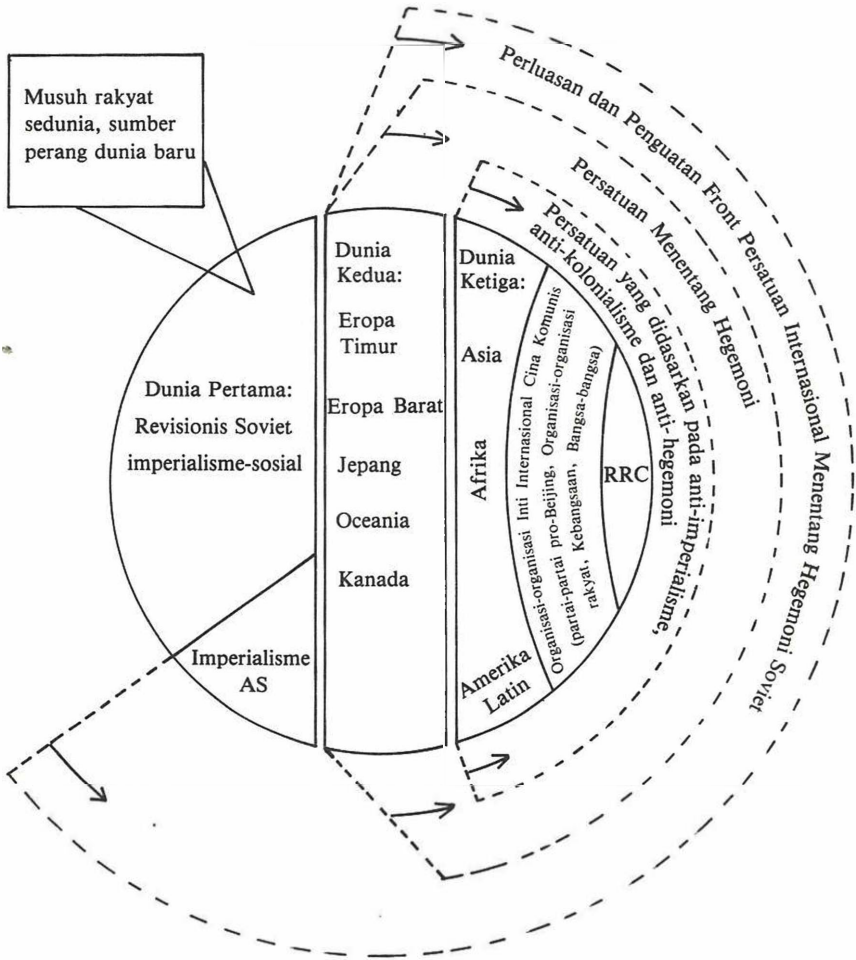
Musuh rakyat sedunia, sumber perang dunia baru

Dunia Pertama: Revisionis Soviet imperialisme-sosial

Imperialisme AS

Dunia Kedua:

Eropa Timur

Eropa Barat

Jepang

Oceania

Kanada

Dunia Ketiga:

Asia

Afrika

Amerika Latin

Organisasi-organisasi Inti Internasional Cina Komunis (partai-partai pro-Beijing, Organisasi-organisasi rakyat, Kebangsaan, Bangsa-bangsa)

RRC

Persatuan yang didasarkan pada anti-imperialisme, anti-kolonialisme dan anti-hegemoni

Persatuan Menentang Hegemoni

Perluasan dan Penguatan Front Persatuan Internasional Menentang Hegemoni Soviet